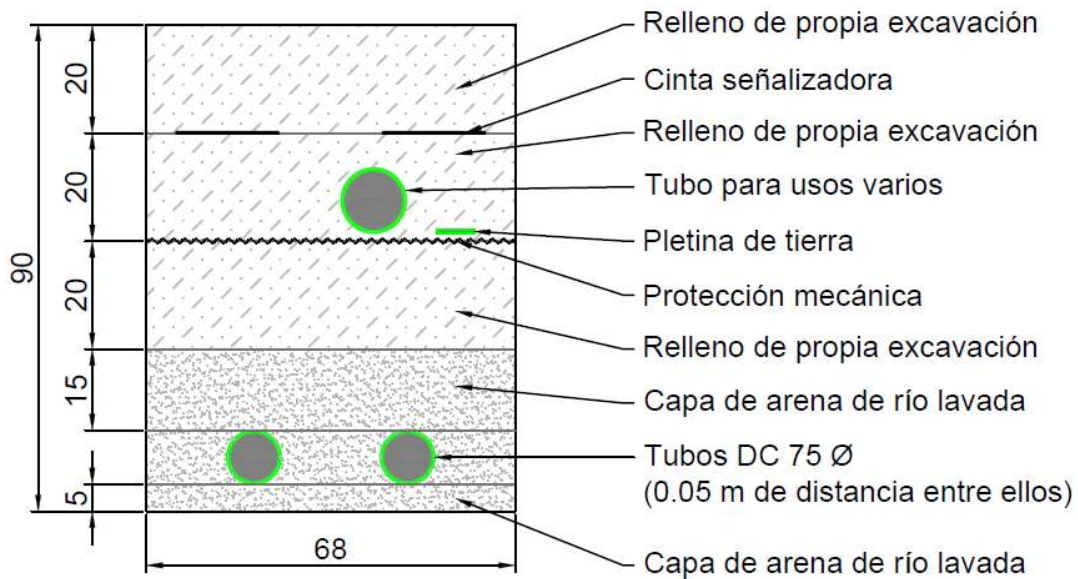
90

20

20

20

15

5

68

Relleno de propia excavación

Cinta señalizadora

Relleno de propia excavación

Tubo para usos varios

Pletina de tierra

Protección mecánica

Relleno de propia excavación

Capa de arena de río lavada

Tubos DC 75 Ø
(0.05 m de distancia entre ellos)

Capa de arena de río lavada